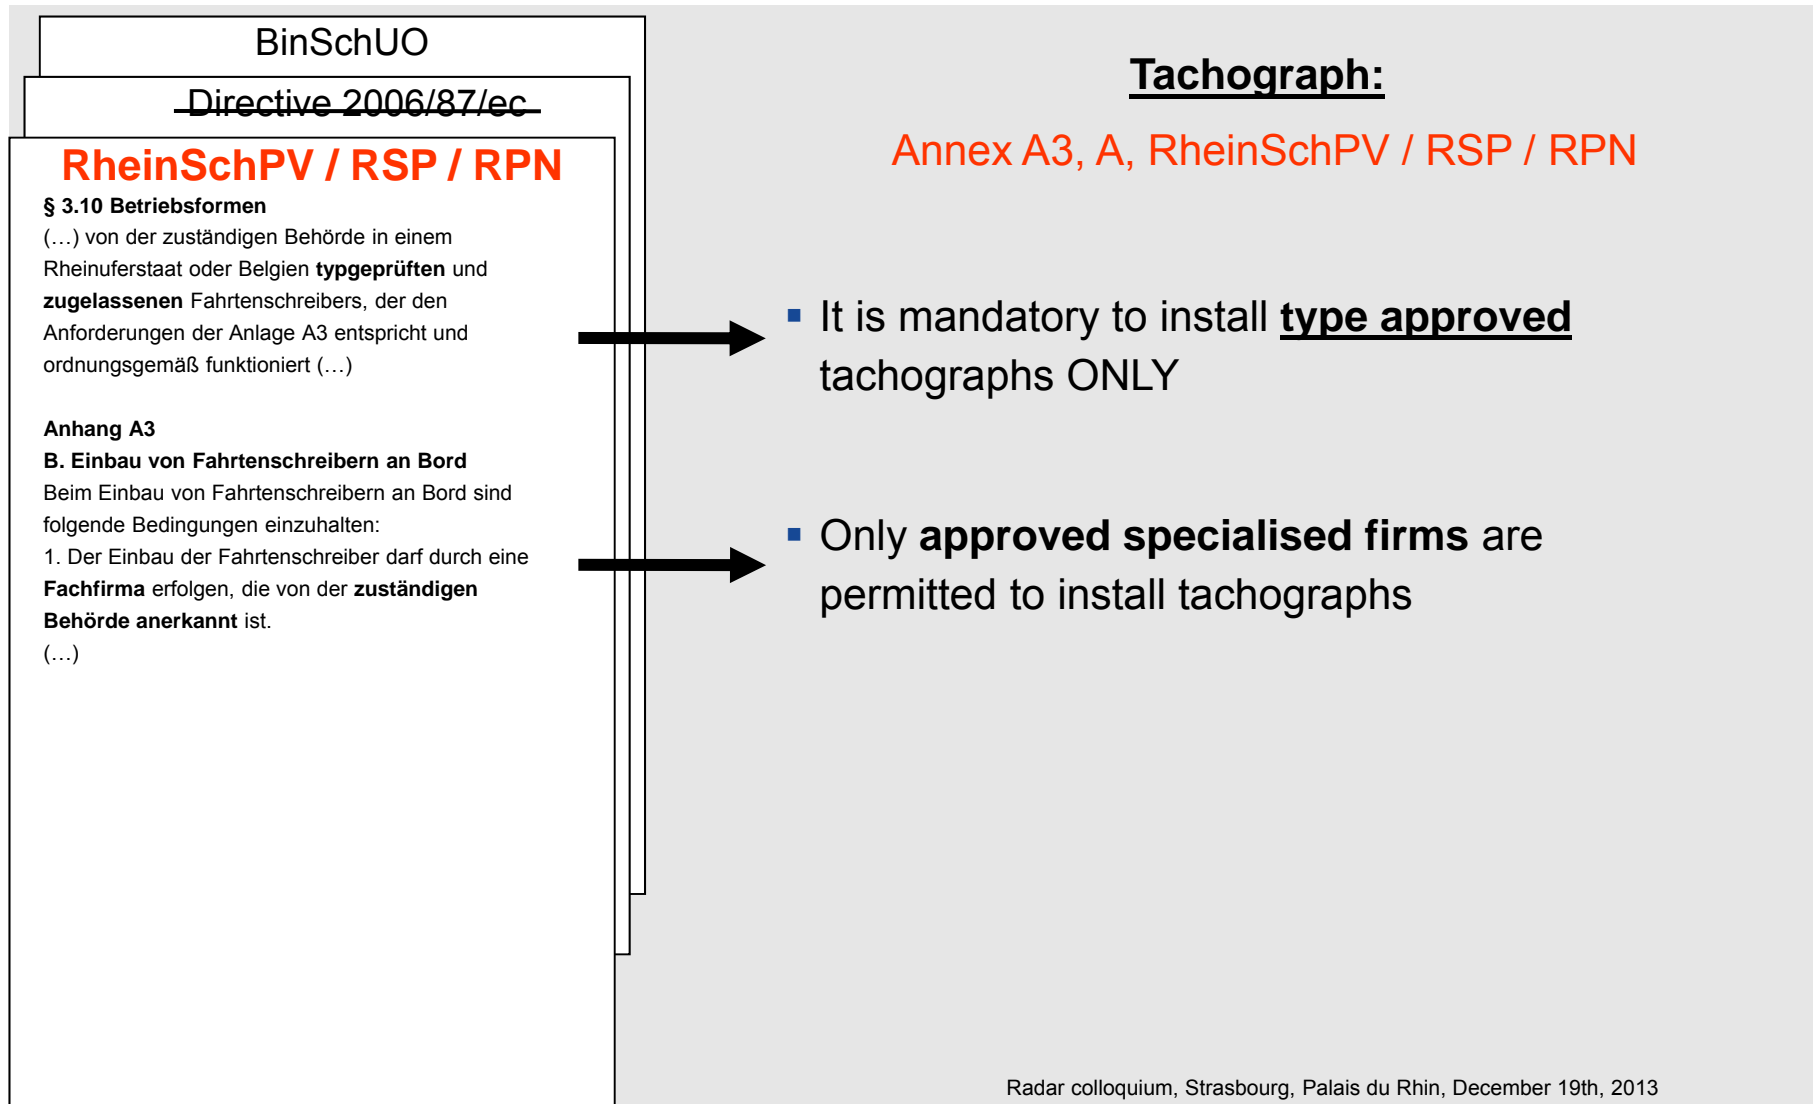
BinSchUO

Directive 2006/87/ec

RheinSchPV / RSP / RPN

§ 3.10 Betriebsformen
(…) von der zuständigen Behörde in einem Rheinuferstaat oder Belgien typgeprüften und zugelassenen Fahrtenschreibers, der den Anforderungen der Anlage A3 entspricht und ordnungsgemäß funktioniert (…)

Anhang A3
B. Einbau von Fahrtenschreibern an Bord
Beim Einbau von Fahrtenschreibern an Bord sind folgende Bedingungen einzuhalten:
1. Der Einbau der Fahrtenschreiber darf durch eine Fachfirma erfolgen, die von der zuständigen Behörde anerkannt ist.
(…)

Tachograph:

Annex A3, A, RheinSchPV / RSP / RPN

▪ It is mandatory to install type approved tachographs ONLY

▪ Only approved specialised firms are permitted to install tachographs

Radar colloquium, Strasbourg, Palais du Rhin, December 19th, 2013